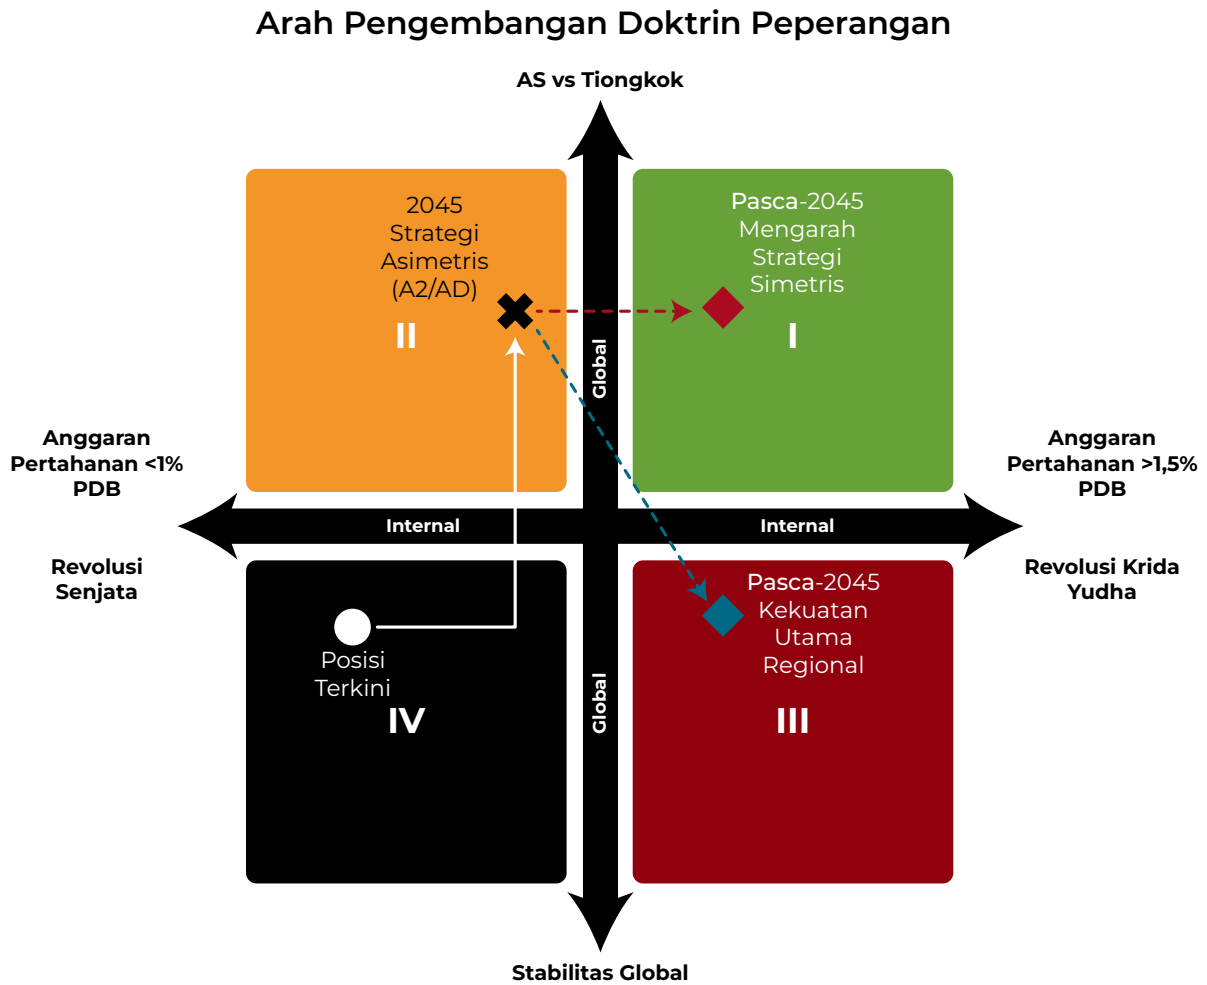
Arah Pengembangan Doktrin Peperangan

AS vs Tiongkok

2045
Strategi
Asimetris
(A2/AD)

II

Pasca-2045
Mengarah
Strategi
Simetris

I

Global

Anggaran
Pertahanan <1%
PDB

Anggaran
Pertahanan >1,5%
PDB

Internal

Internal

Revolusi
Senjata

Revolusi Krida
Yudha

Posisi
Terkini

IV

Global

Pasca-2045
Kekuatan
Utama
Regional

III

Stabilitas Global